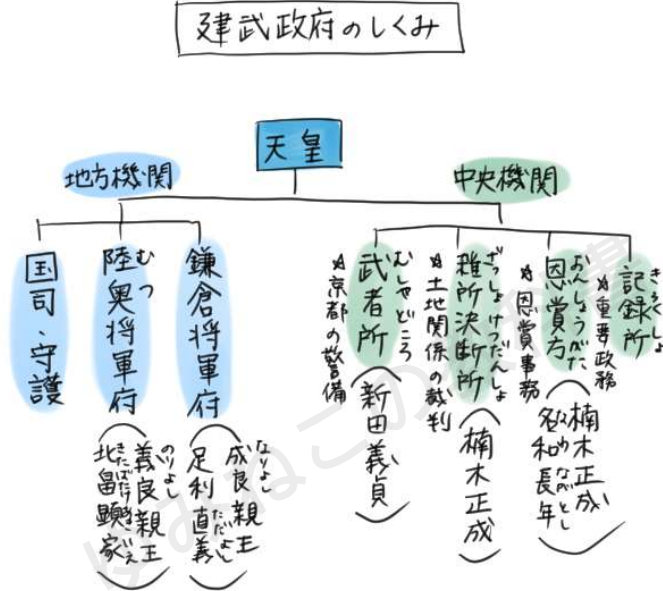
建武政府のしくみ

天皇

地方機関

国司、守護

陸奥将軍府
むつ

義良親王
のりよし

北畠顕家
きたばたけあきいえ

鎌倉将軍府

成良親王
なりよし

足利直義
ただよし

中央機関

武者所
むしゃどころ

※京都の警備

(新田義貞)

雑訴決断所
ざつそけつだんしょ

※土地関係の裁判

(楠木正成)

恩賞方
おんしょうがた

※恩賞事務

(楠木正成、名和長年)
なわながとし

記録所
きろくしょ

※重要政務